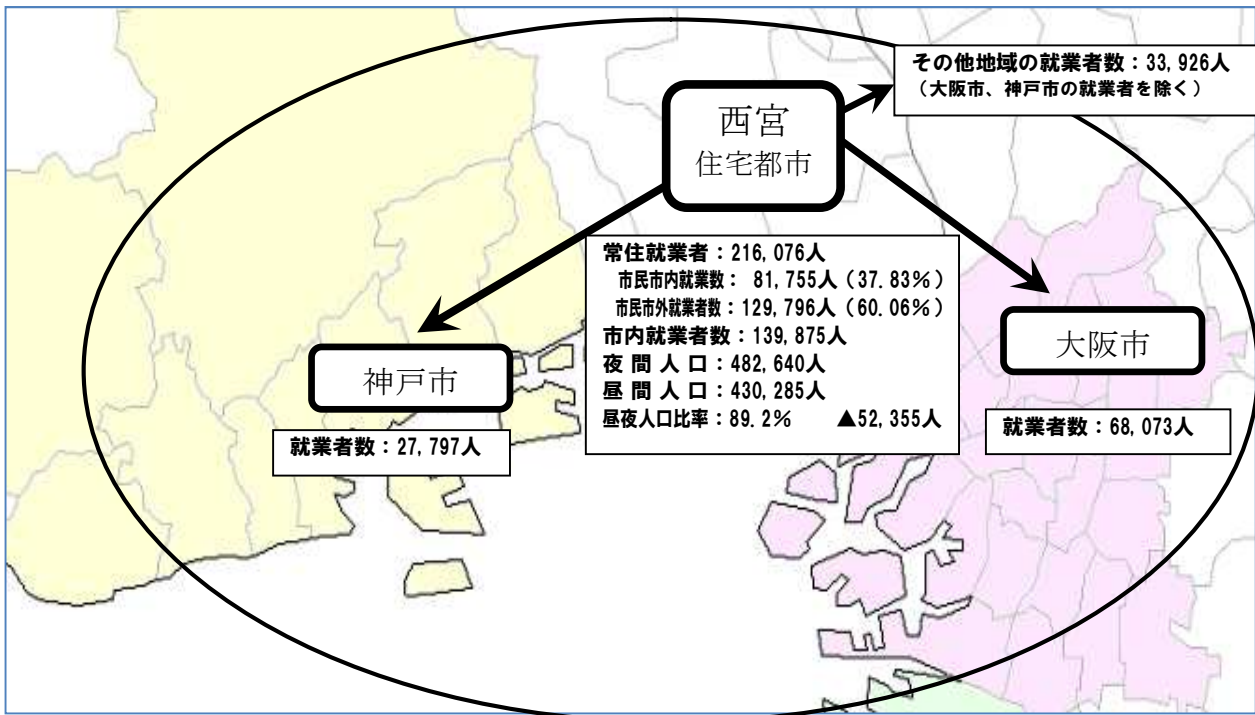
その他地域の就業者数：33, 926人
（大阪市、神戸市の就業者を除く）

西宮
住宅都市

常住就業者：216, 076人
市民市内就業数： 81, 755人（37. 83%）
市民市外就業者数：129, 796人（60. 06%）
市内就業者数：139, 875人
夜 間 人 口：482, 640人
昼 間 人 口：430, 285人
昼夜人口比率：89. 2%　▲52, 355人

神戸市

就業者数：27, 797人

大阪市

就業者数：68, 073人